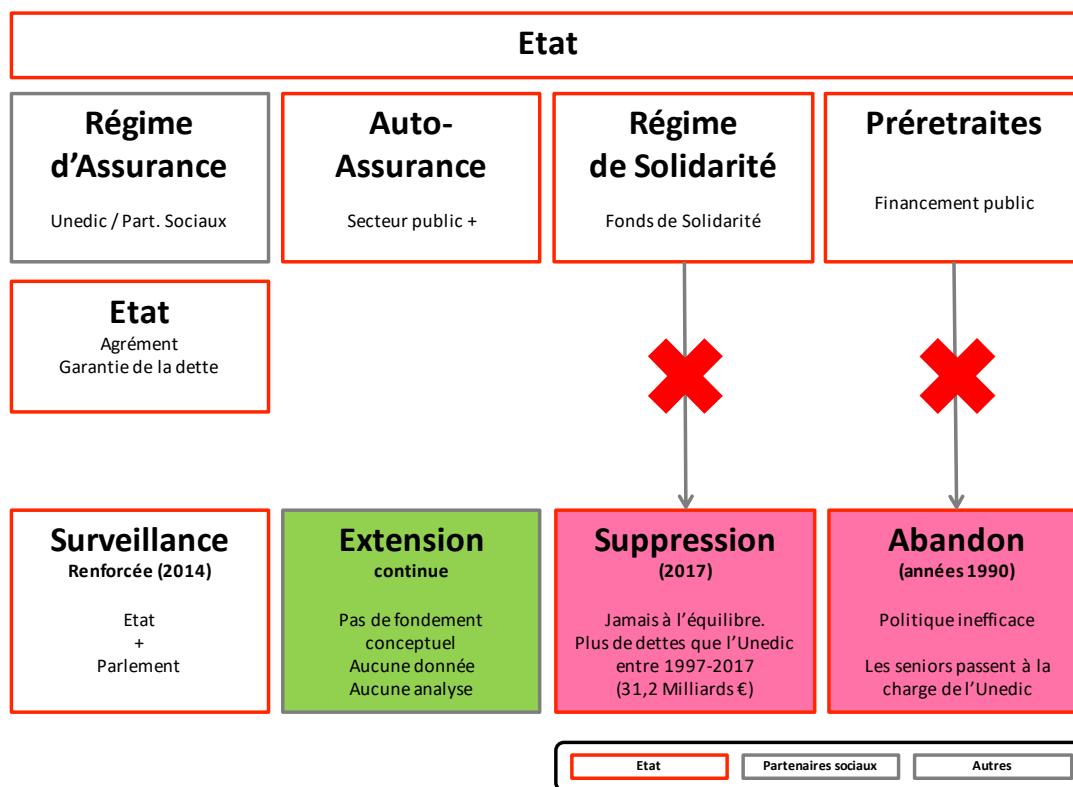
Etat

Régime d'Assurance
Unedic / Part. Sociaux

Auto-Assurance
Secteur public +

Régime de Solidarité
Fonds de Solidarité

Préretraites
Financement public

Etat
Agrément
Garantie de la dette

Surveillance
Renforcée (2014)
Etat
+
Parlement

Extension
continue
Pas de fondement conceptuel
Aucune donnée
Aucune analyse

Suppression
(2017)
Jamais à l'équilibre.
Plus de dettes que l'Unedic entre 1997-2017
(31,2 Milliards €)

Abandon
(années 1990)
Politique inefficace
Les seniors passent à la charge de l'Unedic

Etat
Partenaires sociaux
Autres